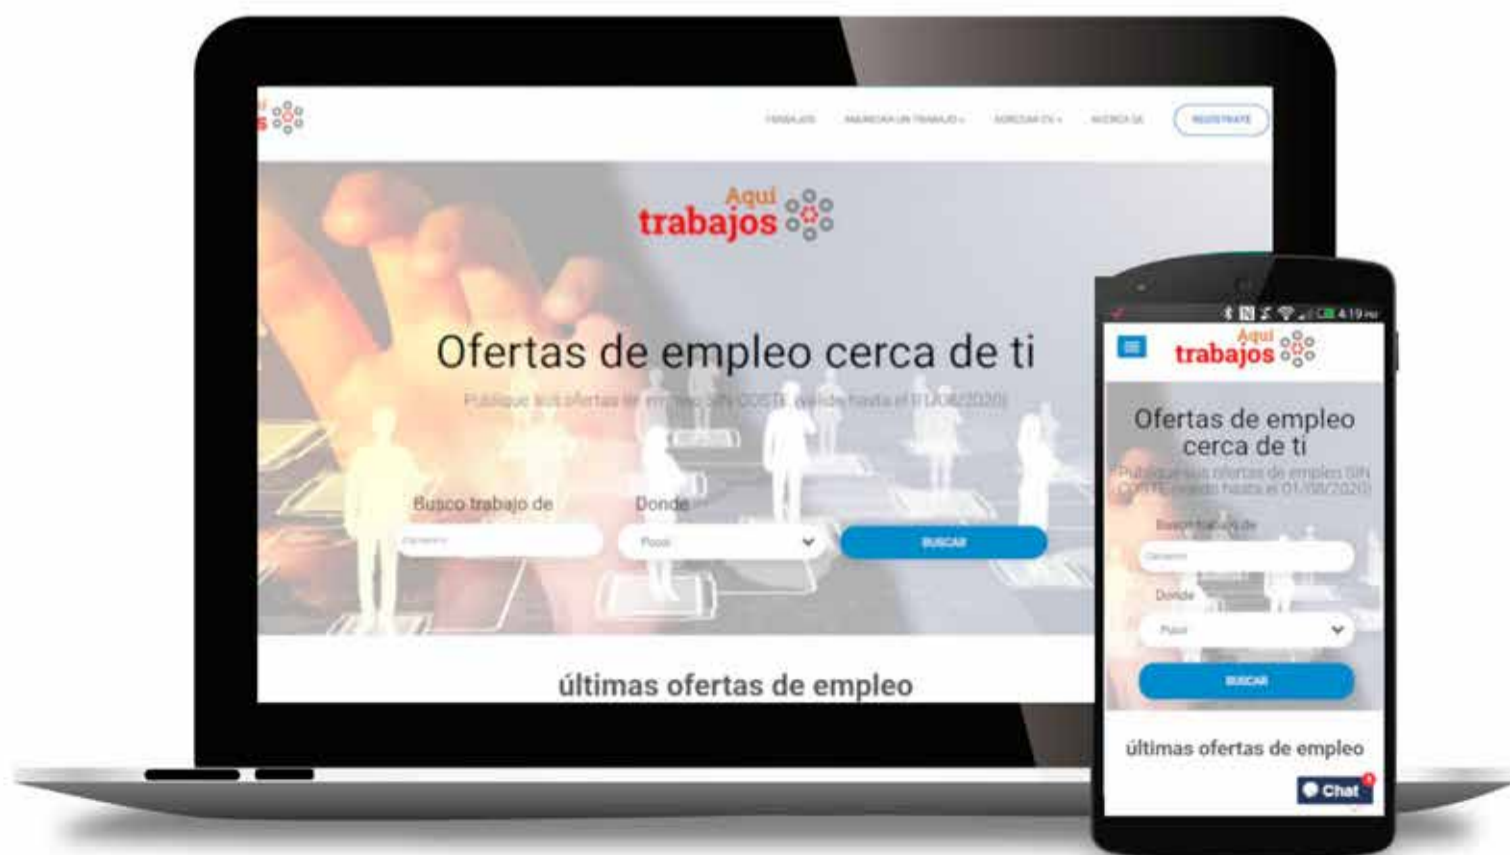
TRABAJOS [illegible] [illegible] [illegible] REGISTRATE

Aqui trabajos

Ofertas de empleo cerca de ti

Publique sus ofertas de empleo SIN COSTE (valido hasta el 01/08/2020)

Busco trabajo de

Donde

BUSCAR

últimas ofertas de empleo

4:19

Aqui trabajos

Ofertas de empleo cerca de ti

Publique sus ofertas de empleo SIN COSTE (valido hasta el 01/08/2020)

Busco trabajo de

Donde

BUSCAR

últimas ofertas de empleo

Chat